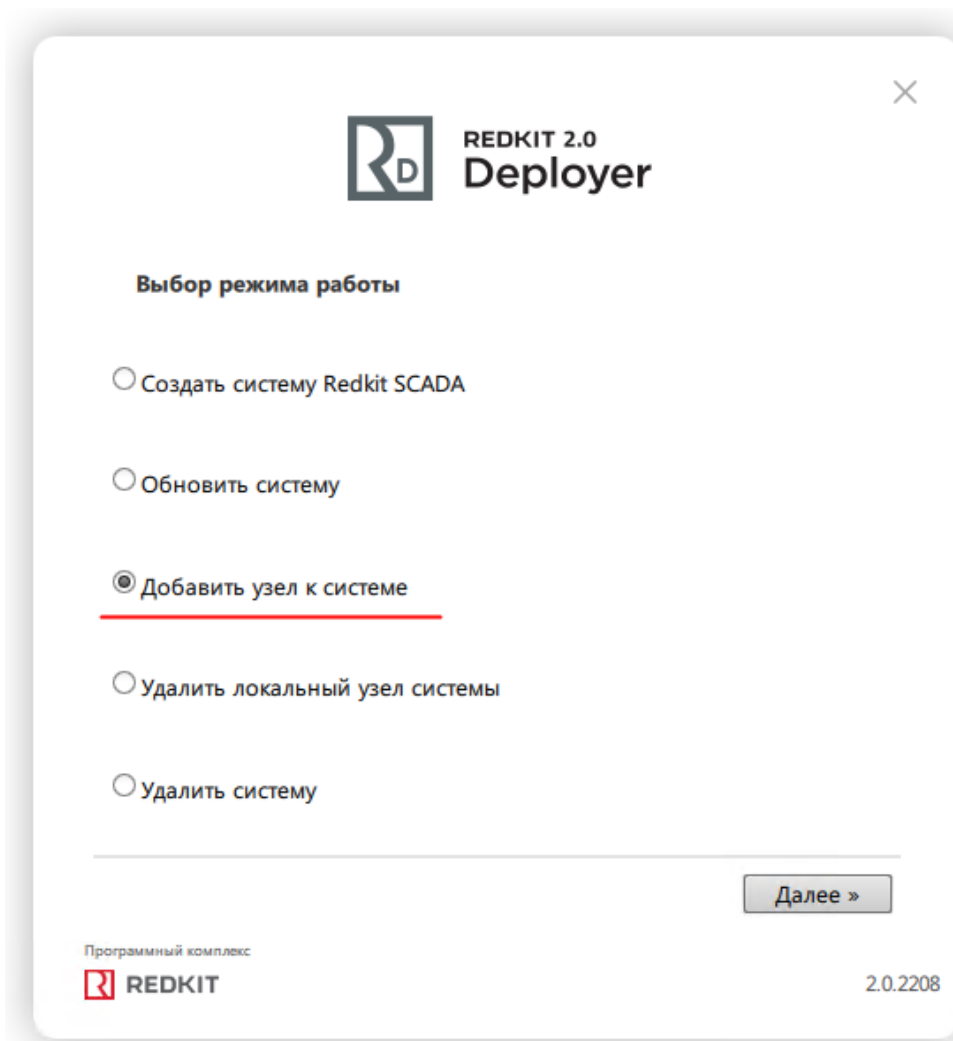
×

REDKIT 2.0
Deployer

Выбор режима работы

Создать систему Redkit SCADA

Обновить систему

Добавить узел к системе

Удалить локальный узел системы

Удалить систему

Далее »

Программный комплекс
REDKIT

2.0.2208